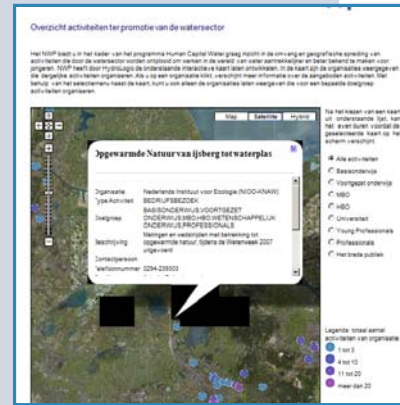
Overzicht activiteiten ter promotie van de watersector

Het NWP biedt u in het kader van het programma Human Capital Water graag inzicht in de omvang en geografische spreiding van activiteiten die door de watersector worden ontplooid om werken in de wereld van water aantrekkelijker en beter bekend te maken voor jongeren. NWP heeft door HydroLogic de onderstaande interactieve kaart laten ontwikkelen. In de kaart zijn de organisaties weergegeven die dergelijke activiteiten organiseren. Als u op een organisatie klikt, verschijnt meer informatie over de aangeboden activiteiten. Met behulp van het selectiemenu naast de kaart, kunt u ook alleen de organisaties laten weergeven die voor een bepaalde doelgroep activiteiten organiseren.

Map Satellite Hybrid

Opgewarmde Natuur van ijsberg tot waterplas

Organisatie Nederlands Instituut voor Ecologie (NIOO-KNAW)
Type Activiteit BEDRIJFSBEZOEK
Doelgroep BASISONDERWIJS,VOORTGEZET ONDERWIJS,MBO,HBO,WETENSCHAPPELIJK ONDERWIJS,PROFESSIONALS
Beschrijving Metingen en veldstrijden met betrekking tot opgewarmde natuur, tijdens de Waterweek 2007 uitgevoerd
Contactpersoon
Telefoonnummer 0294-239303

Na het kiezen van een kaart uit onderstaande lijst, kan het even duren voordat de geselecteerde kaart op het scherm verschijnt.

Alle activiteiten
Basisonderwijs
Voortgezet onderwijs
MBO
HBO
Universiteit
Young Professionals
Professionals
Het brede publiek

Legenda: totaal aantal activiteiten van organisaties
1 tot 3
4 tot 10
11 tot 20
meer dan 20